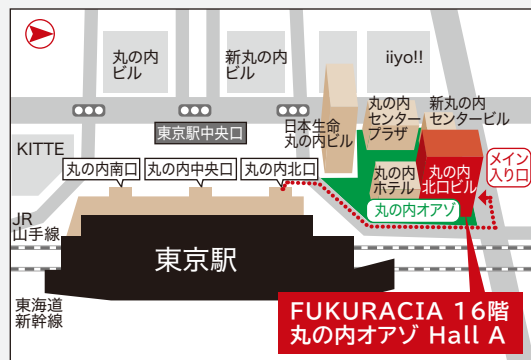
丸の内ビル

新丸の内ビル

iiyo!!

東京駅中央口

日本生命丸の内ビル

丸の内センタープラザ

新丸の内センタービル

KITTE

丸の内南口

丸の内中央口

丸の内北口

丸の内ホテル

丸の内北口ビル

メイン入り口

丸の内オアゾ

JR山手線

東京駅

東海道新幹線

FUKURACIA 16階
丸の内オアゾ Hall A